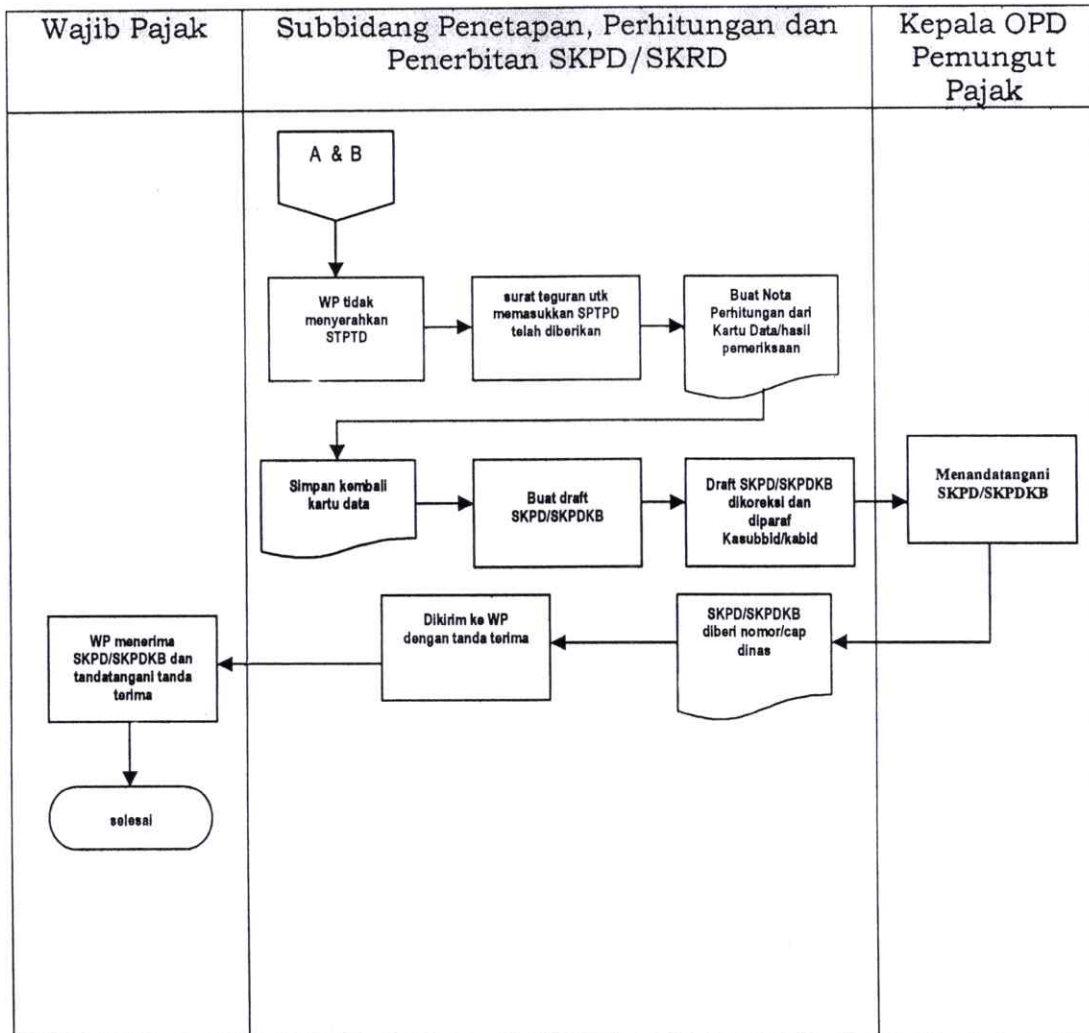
Wajib Pajak

Subbidang Penetapan, Perhitungan dan Penerbitan SKPD/SKRD

Kepala OPD Pemungut Pajak

A & B

WP tidak menyerahkan STPTD

surat teguran utk memasukkan SPTPD telah diberikan

Buat Nota Perhitungan dari Kartu Data/hasil pemeriksaan

Simpan kembali kartu data

Buat draft SKPD/SKPDKB

Draft SKPD/SKPDKB dikoreksi dan diparaf Kasubbid/kabid

Menandatangani SKPD/SKPDKB

SKPD/SKPDKB diberi nomor/cap dinas

Dikirim ke WP dengan tanda terima

WP menerima SKPD/SKPDKB dan tandatangani tanda terima

selesai